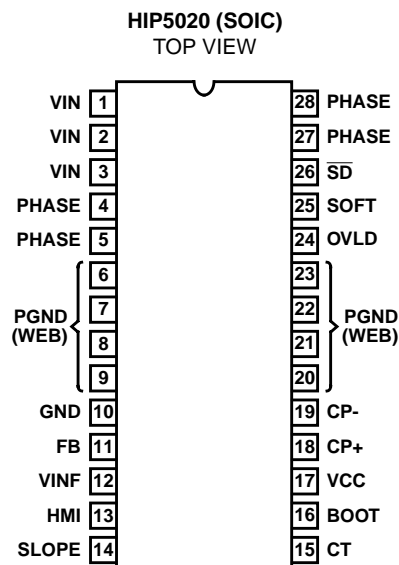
HIP5020 (SOIC)
TOP VIEW

VIN 1
VIN 2
VIN 3
PHASE 4
PHASE 5
6
7
PGND (WEB)
8
9
GND 10
FB 11
VINF 12
HMI 13
SLOPE 14

28 PHASE
27 PHASE
26 $\overline{SD}$
25 SOFT
24 OVLD
23
22
PGND (WEB)
21
20
19 CP-
18 CP+
17 VCC
16 BOOT
15 CT